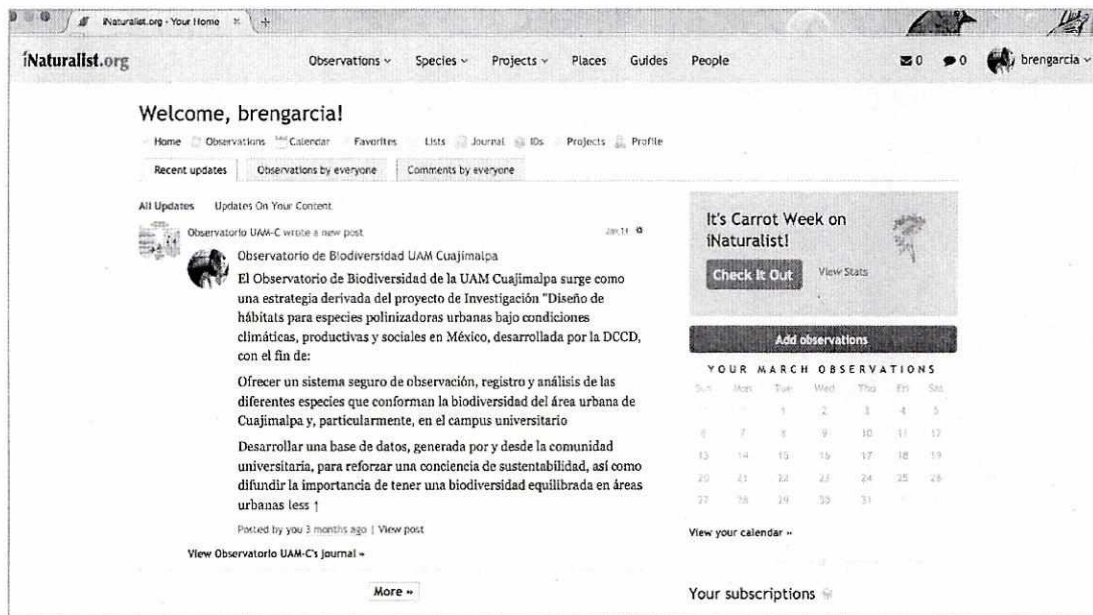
iNaturalist.org - Your Home

iNaturalist.org

Observations ⌄ Species ⌄ Projects ⌄ Places Guides People

0 0 brengarcia ⌄

Welcome, brengarcia!

Home Observations Calendar Favorites Lists Journal IDs Projects Profile

Recent updates | Observations by everyone | Comments by everyone

All Updates Updates On Your Content

Observatorio UAM-C wrote a new post Jan 31

Observatorio de Biodiversidad UAM Cuajimalpa

El Observatorio de Biodiversidad de la UAM Cuajimalpa surge como una estrategia derivada del proyecto de Investigación "Diseño de hábitats para especies polinizadoras urbanas bajo condiciones climáticas, productivas y sociales en México, desarrollada por la DCCD, con el fin de:

Ofrecer un sistema seguro de observación, registro y análisis de las diferentes especies que conforman la biodiversidad del área urbana de Cuajimalpa y, particularmente, en el campus universitario

Desarrollar una base de datos, generada por y desde la comunidad universitaria, para reforzar una conciencia de sustentabilidad, así como difundir la importancia de tener una biodiversidad equilibrada en áreas urbanas less ↑

Posted by you 3 months ago | View post

View Observatorio UAM-C's journal »

More »

It's Carrot Week on iNaturalist!

Check It Out View Stats

Add observations

YOUR MARCH OBSERVATIONS

| Sun | Mon | Tue | Wed | Thu | Fri | Sat |
|---|---|---|---|---|---|---|
| | | 1 | 2 | 3 | 4 | 5 |
| 6 | 7 | 8 | 9 | 10 | 11 | 12 |
| 13 | 14 | 15 | 16 | 17 | 18 | 19 |
| 20 | 21 | 22 | 23 | 24 | 25 | 26 |
| 27 | 28 | 29 | 30 | 31 | | |

View your calendar »

Your subscriptions